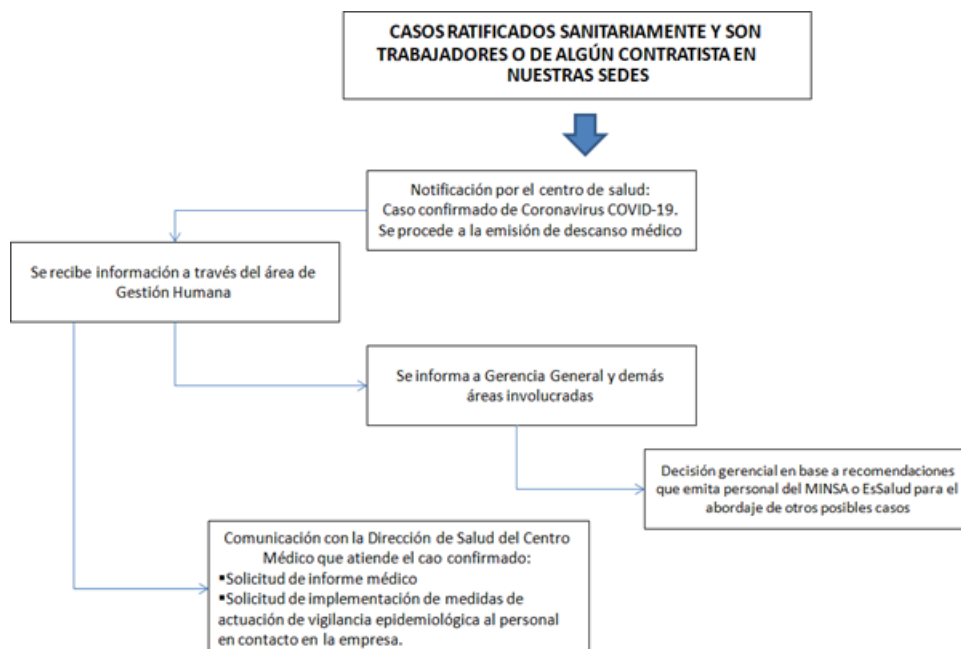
CASOS RATIFICADOS SANITARIAMENTE Y SON TRABAJADORES O DE ALGÚN CONTRATISTA EN NUESTRAS SEDES

Notificación por el centro de salud:
Caso confirmado de Coronavirus COVID-19.
Se procede a la emisión de descanso médico

Se recibe información a través del área de Gestión Humana

Se informa a Gerencia General y demás áreas involucradas

Decisión gerencial en base a recomendaciones que emita personal del MINSA o EsSalud para el abordaje de otros posibles casos

Comunicación con la Dirección de Salud del Centro Médico que atiende el cao confirmado:
▪Solicitud de informe médico
▪Solicitud de implementación de medidas de actuación de vigilancia epidemiológica al personal en contacto en la empresa.